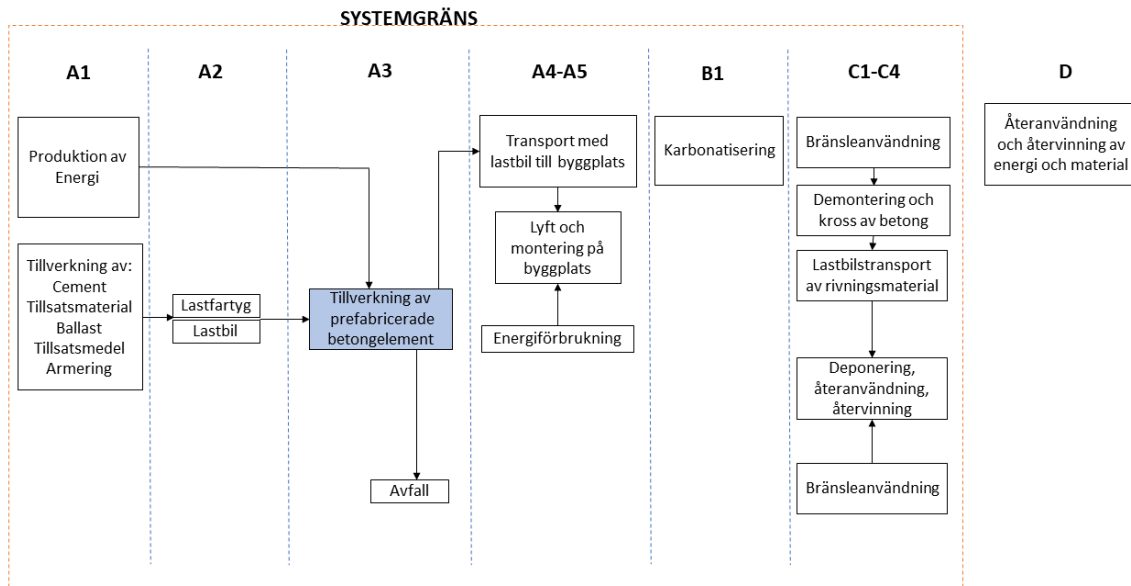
SYSTEMGRÄNS

A1

A2

A3

A4-A5

B1

C1-C4

D

Produktion av Energi

Tillverkning av: Cement Tillsatsmaterial Ballast Tillsatsmedel Armering

Lastfartyg

Lastbil

Tillverkning av prefabricerade betongelement

Avfall

Transport med lastbil till byggplats

Lyft och montering på byggplats

Energiförbrukning

Karbonatisering

Bränsleanvändning

Demontering och kross av betong

Lastbilstransport av rivningsmaterial

Deponering, återanvändning, återvinning

Bränsleanvändning

Återanvändning och återvinning av energi och material